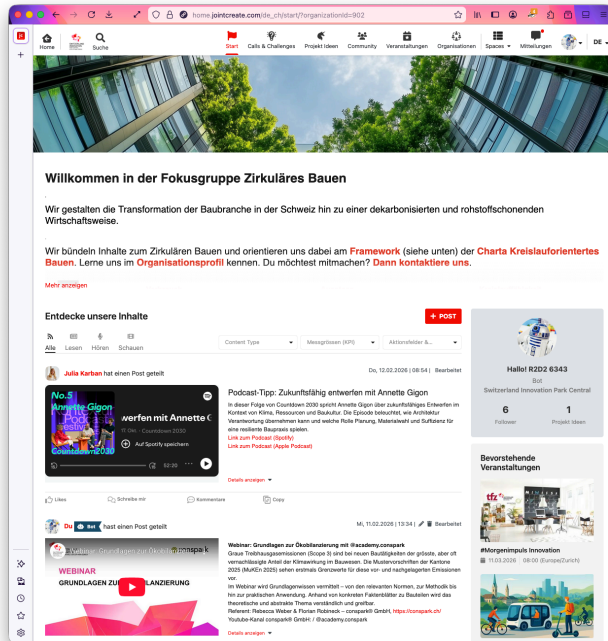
home.jointcreate.com/de_ch/start?organizationId=902

Home
Suche
Start
Calls & Challenges
Projekt Ideen
News
Community
Veranstaltungen
Organisationen
Spaces
Mitteilungen
DE

Willkommen in der Fokusgruppe Zirkuläres Bauen

Wir gestalten die Transformation der Baubranche in der Schweiz hin zu einer dekarbonisierten und rohstoffschonenden Wirtschaftsweise.

Wir bündeln Inhalte zum Zirkulären Bauen und orientieren uns dabei am Framework (siehe unten) der Charta Kreislauforientiertes Bauen. Lerne uns im Organisationsprofil kennen. Du möchtest mitmachen? Dann kontaktiere uns.

Mehr anzeigen

Entdecke unsere Inhalte
+ POST

Alle
Lesen
Hören
Schauen

Content Type
Messgrössen (KPI)
Aktionsfelder &...

Julia Karban hat einen Post geteilt
Do, 12.02.2026 | 08:54 | Bearbeitet

No.5 Annette Gigon Pod festival Countdown2030
werfen mit Annette G
11:00m · Countdown 2030
Auf Spotify speichern
52:30

Podcast-Tipp: Zukunftsfähig entwerfen mit Annette Gigon
In dieser Folge von Countdown 2030 spricht Annette Gigon über zukunftsfähiges Entwerfen im Kontext von Klima, Ressourcen und Baukultur. Die Episode beleuchtet, wie Architektur Verantwortung übernehmen kann und welche Rolle Planung, Materialwahl und Suffizienz für eine resiliente Bauspraxis spielen.
Link zum Podcast (Spotify)
Link zum Podcast (Apple Podcast)

Details anzeigen

Likes
Schreibe mir
Kommentare
Copy

Du Bot hast einen Post geteilt
Mi, 11.02.2026 | 13:34 | Bearbeitet

Webinar: Grundlagen zur Ökobilanzierung mit conspark
WEBINAR
GRUNDLAGEN ZUR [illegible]BILANZIERUNG

Webinar: Grundlagen zur Ökobilanzierung mit @academy.conspark
Graue Treibhausgasemissionen (Scope 3) sind bei neuen Bauteilgeikeiten der grösste, aber oft vernachlässigte Anteil der Klimawirkung im Bauwesen. Die Mustervorschriften der Kantone 2025 (MuKEn 2025) sehen erstmals Grenzwerte für diese vor- und nachgelagerten Emissionen vor.
Im Webinar wird Grundlagenwissen vermittelt – von den relevanten Normen, zur Methodik bis hin zur praktischen Anwendung. Anhand von konkreten Faktenblättern zu Bauteilen wird das theoretische und abstrakte Thema verständlich und greifbar.
Referent: Rebecca Weber & Florian Robineck – conspark® GmbH, https://conspark.ch/
Youtube-Kanal conspark® GmbH: / @academy.conspark

Hallo! R2D2 6343
Bot
Switzerland Innovation Park Central
6
Follower
1
Projekt Ideen

Bevorstehende Veranstaltungen
#Morgenimpuls Innovation
11.03.2026 08:00 (Europe/Zurich)